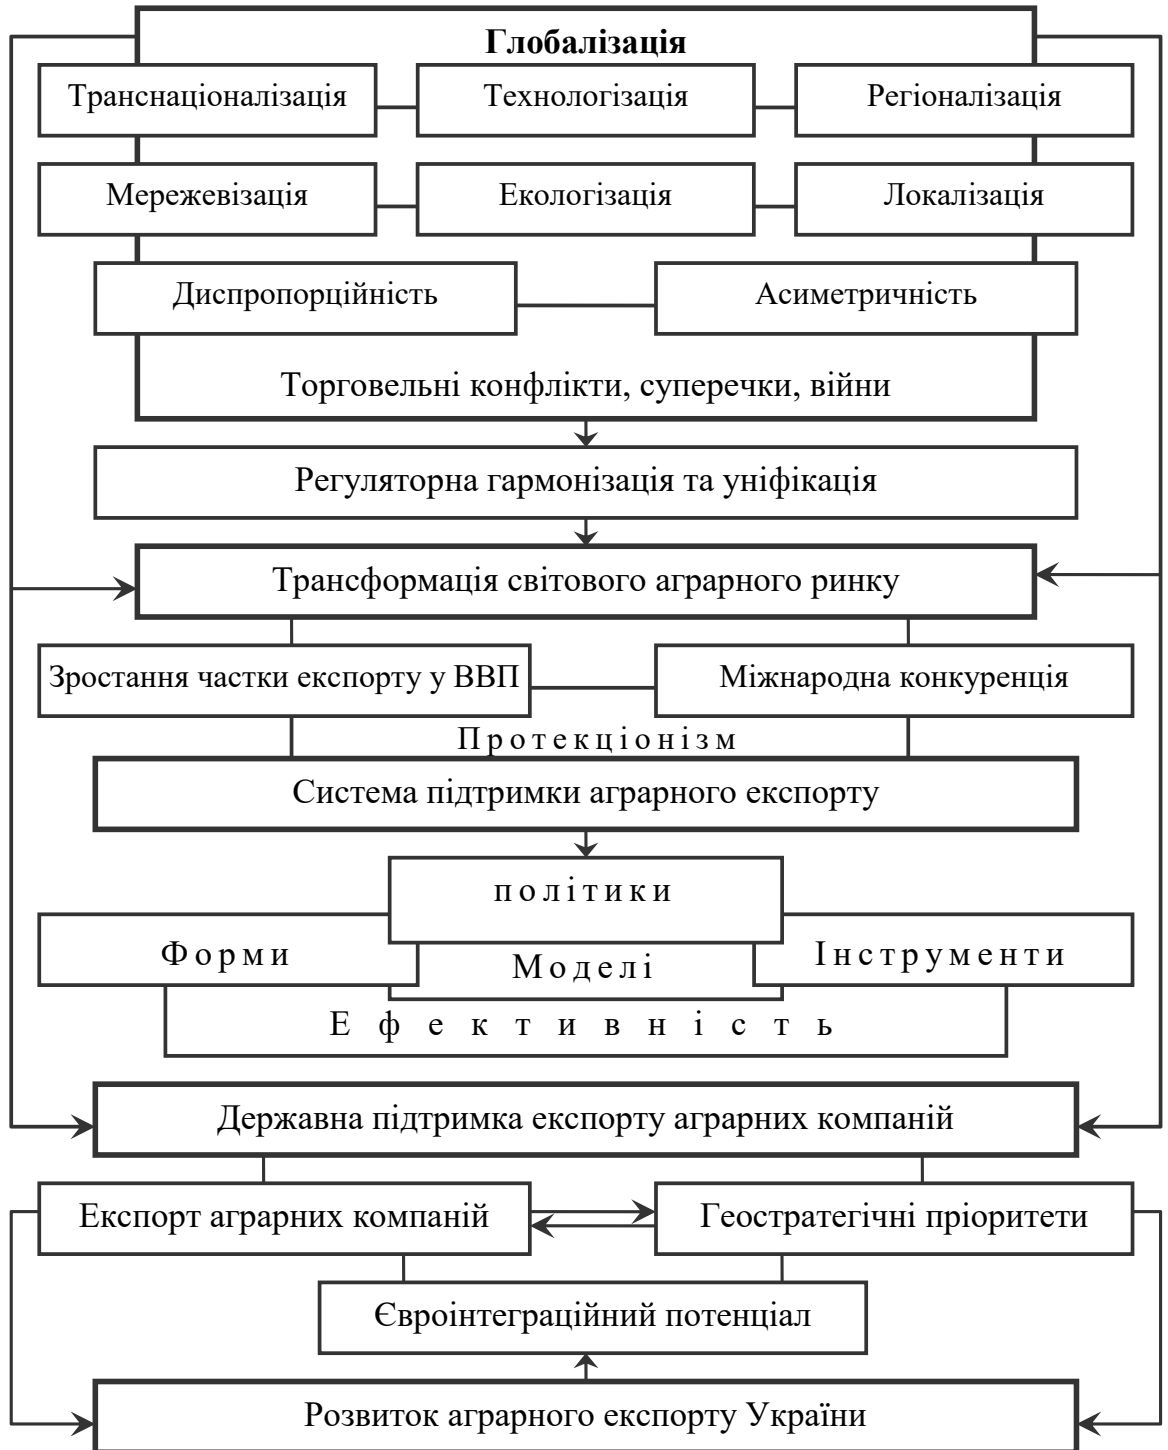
Глобалізація

Транснаціоналізація

Технологізація

Регіоналізація

Мережевізація

Екологізація

Локалізація

Диспропорційність

Асиметричність

Торговельні конфлікти, суперечки, війни

Регуляторна гармонізація та уніфікація

Трансформація світового аграрного ринку

Зростання частки експорту у ВВП

Міжнародна конкуренція

Протекціонізм

Система підтримки аграрного експорту

політики

Форми

Моделі

Інструменти

Ефективність

Державна підтримка експорту аграрних компаній

Експорт аграрних компаній

Геостратегічні пріоритети

Євроінтеграційний потенціал

Розвиток аграрного експорту України